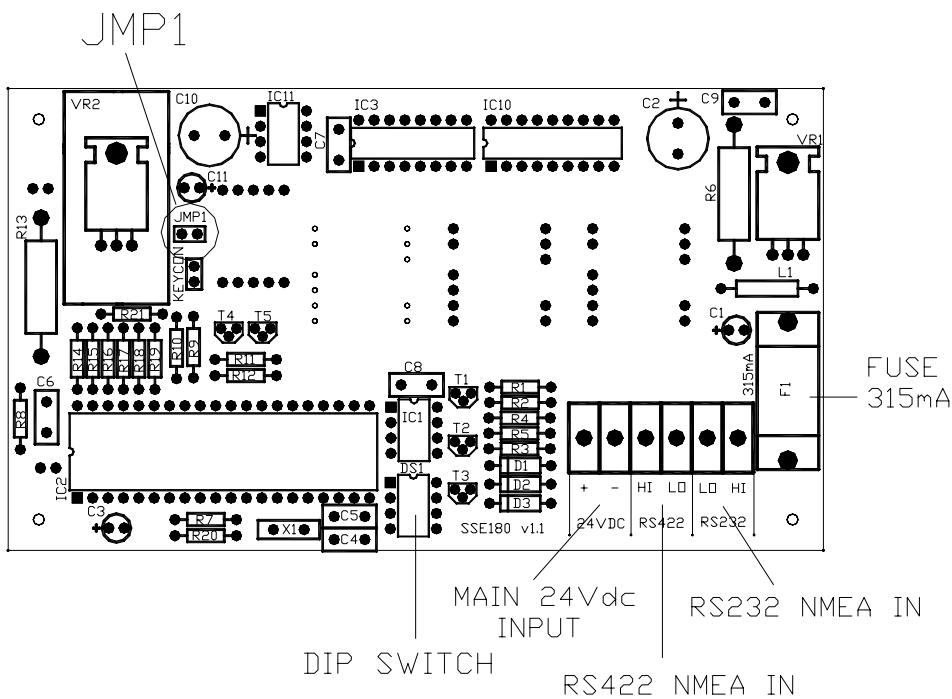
JMP1

VR2
C10
IC11
IC3
IC10
C2
C9
VR1
C7
C11
R6
R13
JMP1
KEYCON
L1
R21
T4
T5
C1
R14
R15
R16
R17
R18
R19
R10
R9
R11
R12
C8
T1
R1
R2
R4
R5
R3
D1
D2
D3
T2
T3
IC1
DS1
C6
R8
IC2
C3
R7
R20
X1
C5
C4
315mA
F1
FUSE
315mA
+ -
HI LO
LO HI
24VDC
RS422
RS232
SSE180 v1.1

MAIN 24Vdc
INPUT

RS232 NMEA IN

DIP SWITCH

RS422 NMEA IN